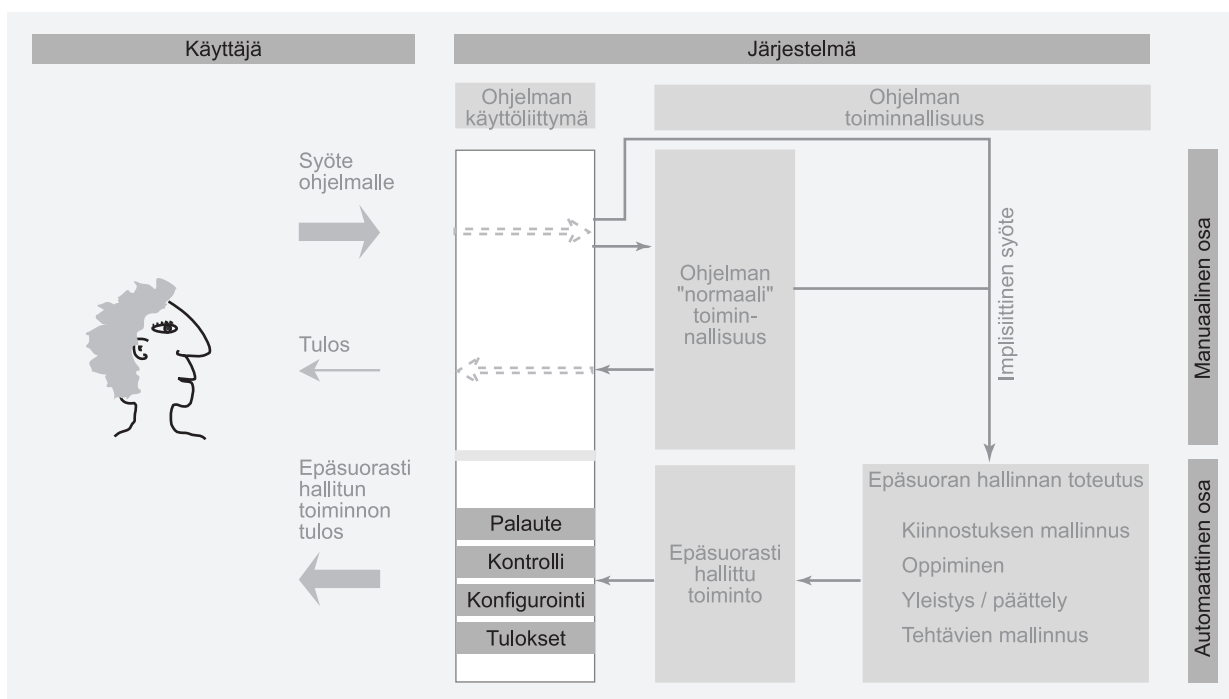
Käyttäjä

Järjestelmä

Ohjelman käyttöliittymä

Ohjelman toiminnallisuus

Syöte ohjelmalle

Ohjelman "normaali" toiminnallisuus

Implisiittinen syöte

Manuaalinen osa

Tulos

Epäsuorasti hallitun toiminnon tulos

Palaute

Kontrolli

Konfigurointi

Tulokset

Epäsuorasti hallittu toiminto

Epäsuoran hallinnan toteutus

Kiinnostuksen mallinnus

Oppiminen

Yleistys / päättely

Tehtävien mallinnus

Automaattinen osa